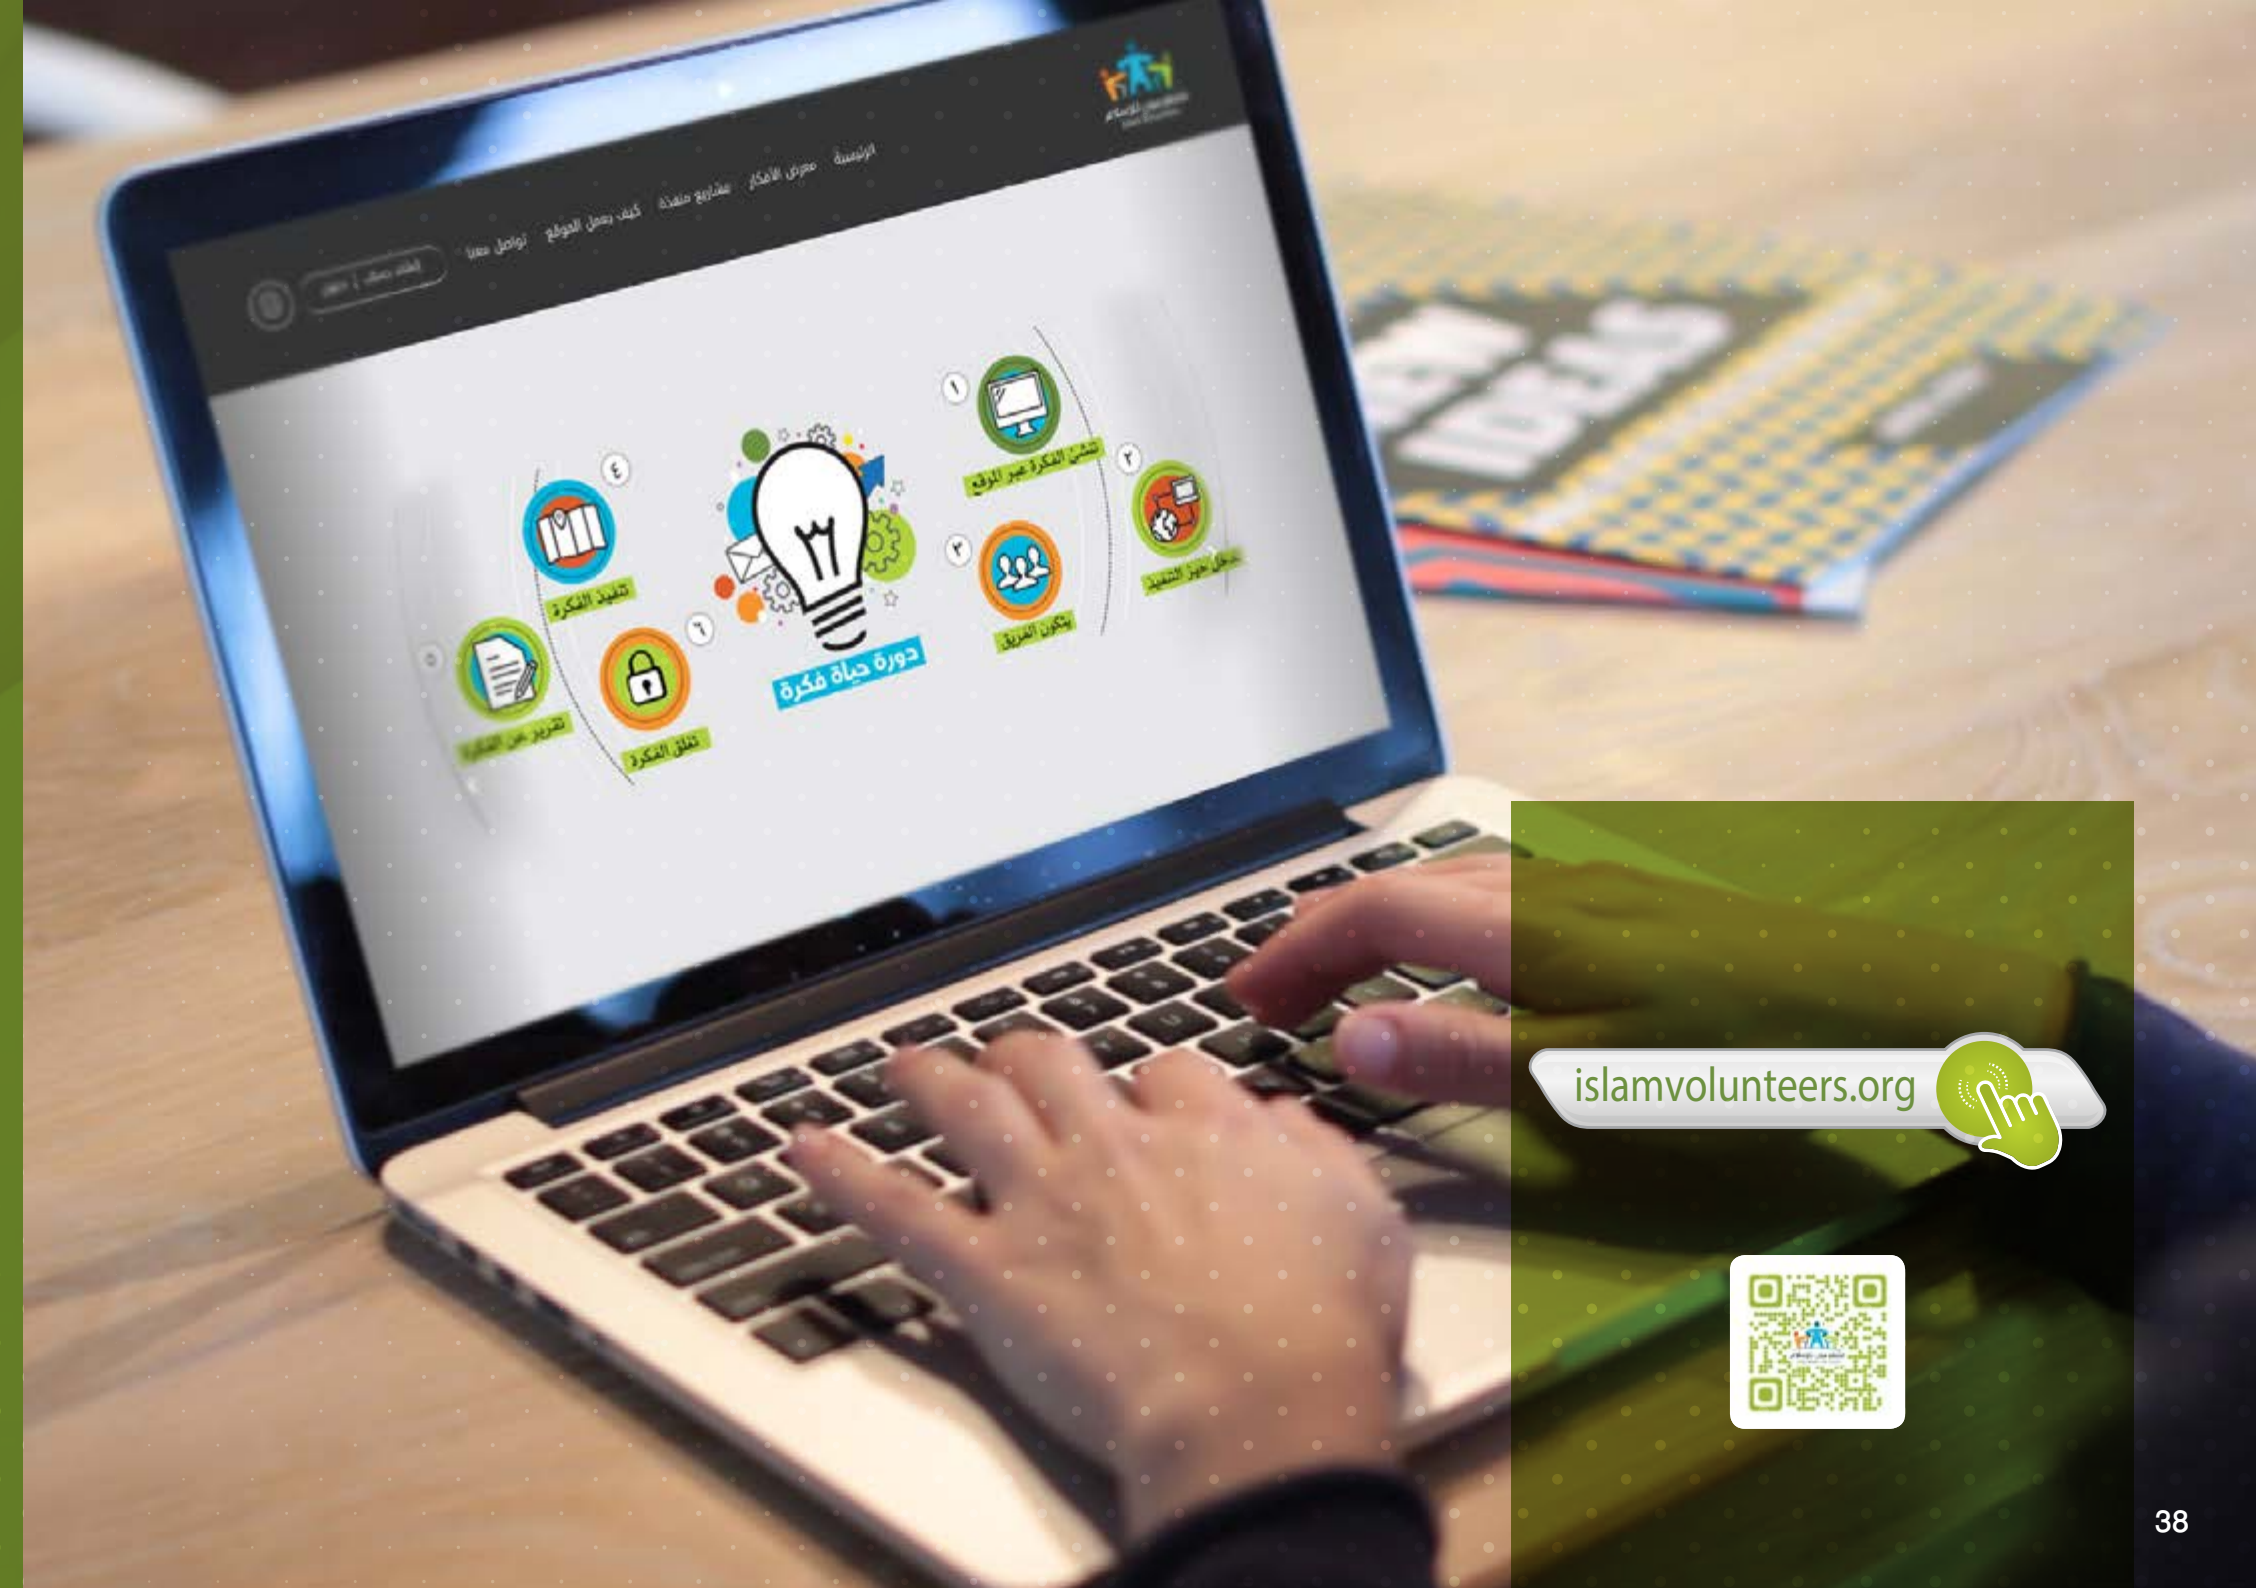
الرئيسية معرض الأفكار مشاريع منفذة كيف يعمل الموقع تواصل معنا

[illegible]

١ نشر الفكرة عبر الموقع

٢ دخول حيز التنفيذ

٣ يكون الفريق

٤ تنفيذ الفكرة

٥ تقرير عن الفكرة

٦ تغلق الفكرة

دورة حياة فكرة

islamvolunteers.org

38